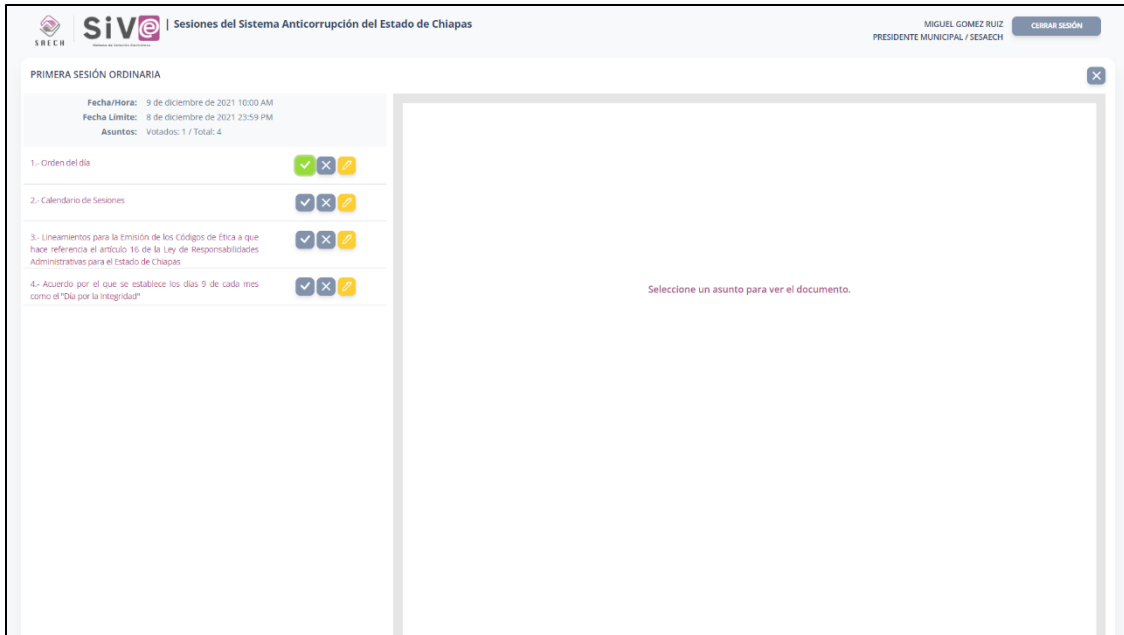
SAECH

SiVe
Sistema de Votación Electrónica

| Sesiones del Sistema Anticorrupción del Estado de Chiapas

MIGUEL GOMEZ RUIZ
PRESIDENTE MUNICIPAL / SESAECH

CERRAR SESIÓN

PRIMERA SESIÓN ORDINARIA

Fecha/Hora: 9 de diciembre de 2021 10:00 AM
Fecha Límite: 8 de diciembre de 2021 23:59 PM
Asuntos: Votados: 1 / Total: 4

1.- Orden del día

2.- Calendario de Sesiones

3.- Lineamientos para la Emisión de los Códigos de Ética a que hace referencia el artículo 16 de la Ley de Responsabilidades Administrativas para el Estado de Chiapas

4.- Acuerdo por el que se establece los días 9 de cada mes como el "Día por la Integridad"

Seleccione un asunto para ver el documento.